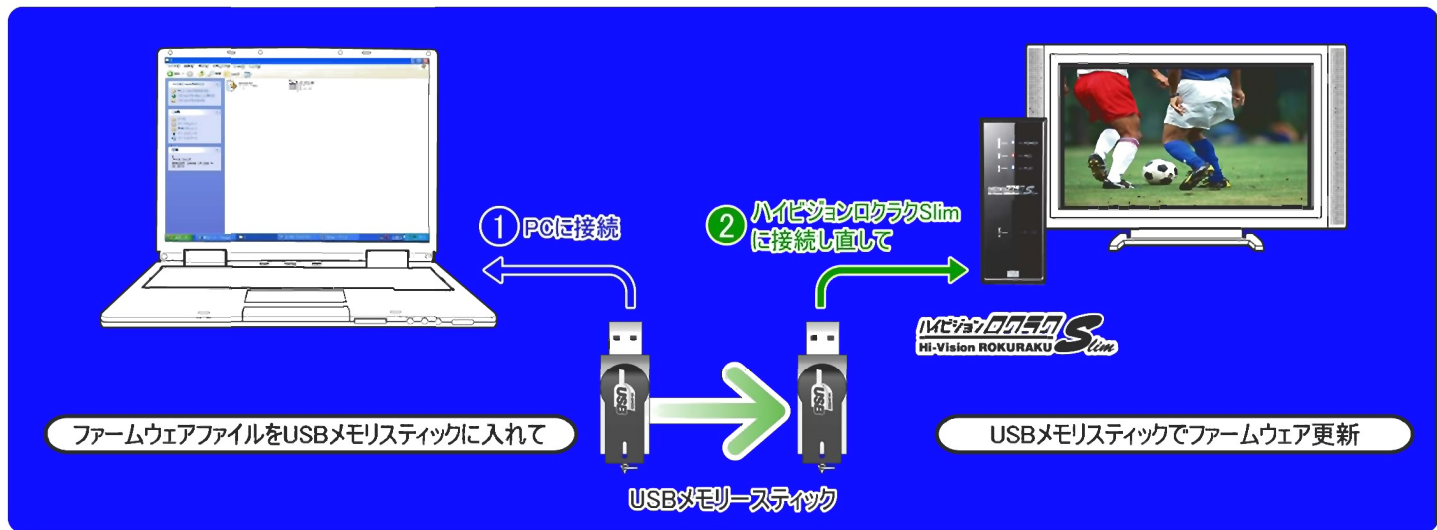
① PCに接続

② ハイビジョンロクラクSlim に接続し直して

ハイビジョンロクラク
Hi-Vision ROKURAKU Slim

USB

USB

ファームウェアファイルをUSBメモリスティックに入れて

USBメモリスティックでファームウェア更新

USBメモリースティック